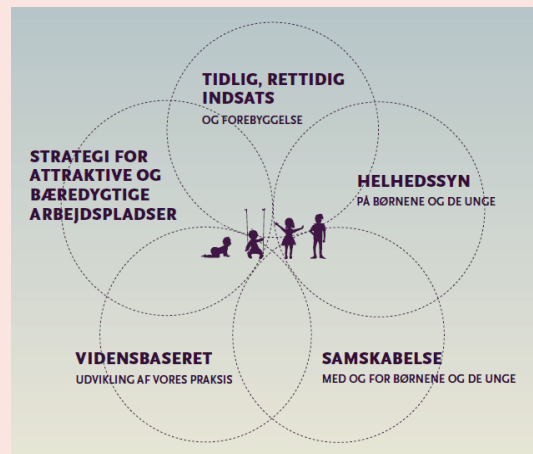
TIDLIG, RETTIDIG INDSATS
OG FOREBYGGELSE

STRATEGI FOR ATTRAKTIVE OG BÆREDYGTIGE ARBEJDSPLADSER

HELHEDSSYN
PÅ BØRNENE OG DE UNGE

VIDENSBASERET
UDVIKLING AF VORES PRAKSIS

SAMSKABELSE
MED OG FOR BØRNENE OG DE UNGE